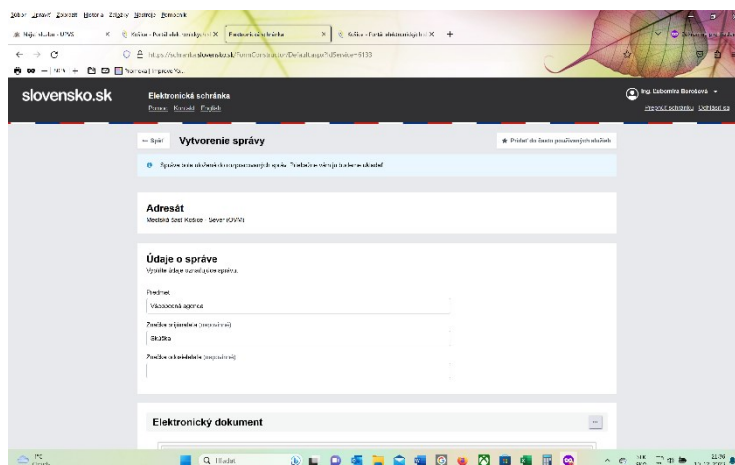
Súbor Úpravy Zobraziť História Záložky Nástroje Pomocník

Moje služby - UPVS | Košice - Portál elektronických | Elektronická schránka | Košice - Portál elektronických

https://schranka.slovensko.sk/FormConsumer/Default.aspx?IdService=5133

slovensko.sk

Elektronická schránka

Pomoc Kontakt English

Ing. Ľubomíra Barošová

Prepnúť schránku Odhlásiť sa

← Späť Vytvorenie správy

★ Pridať do Zoznamu používaných služieb

Správa bola uložená do rozpracovaných správ. Priebežne ich budeme ukladať.

Adresát

Mestská časť Košice - Sever (OVM)

Údaje o správe

Vyplňte údaje o odosielanej správe.

Predmet

Vlastenecká agenda

Značka prijímateľa (nepovinné)

Skúška

Značka odosielateľa (nepovinné)

Elektronický dokument

Q Hľadať